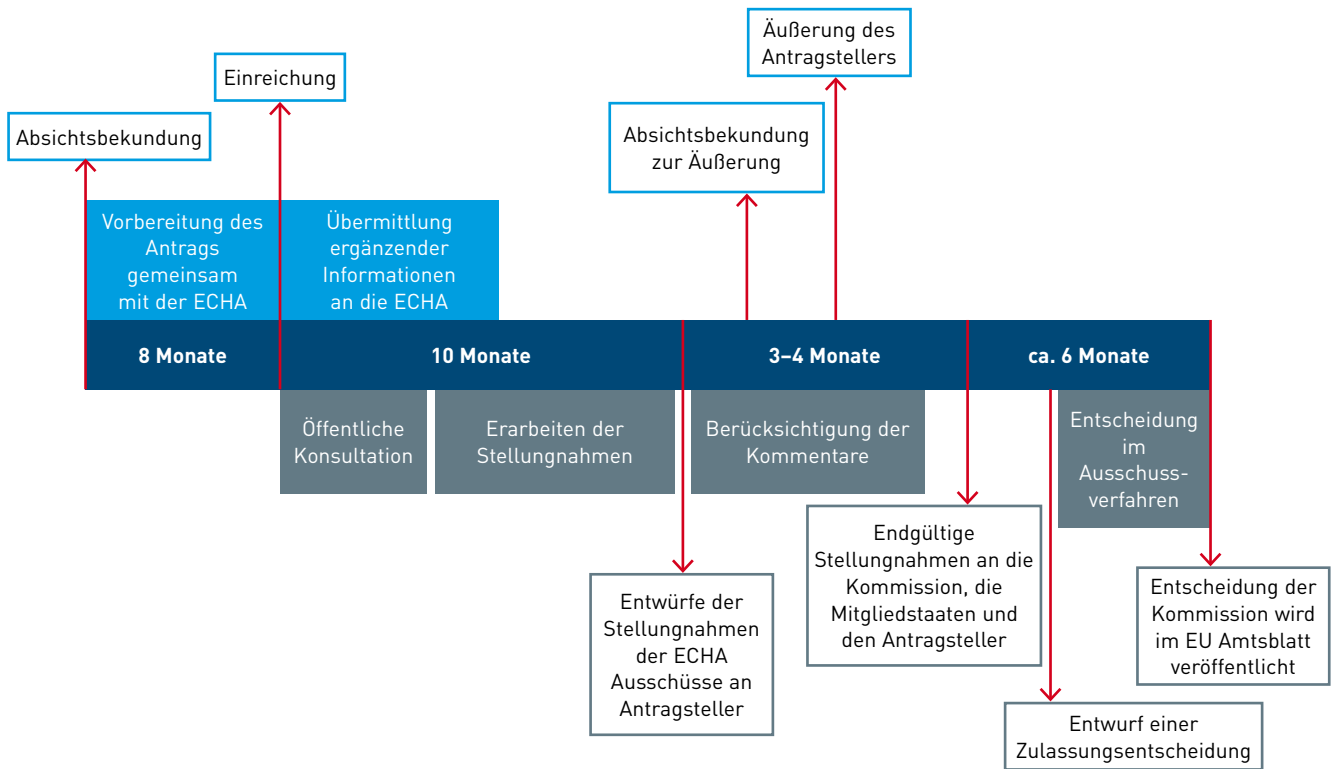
Äußerung des Antragstellers

Einreichung

Absichtsbekundung zur Äußerung

Absichtsbekundung

Vorbereitung des Antrags gemeinsam mit der ECHA

Übermittlung ergänzender Informationen an die ECHA

8 Monate

10 Monate

3–4 Monate

ca. 6 Monate

Öffentliche Konsultation

Erarbeiten der Stellungnahmen

Berücksichtigung der Kommentare

Entscheidung im Ausschussverfahren

Endgültige Stellungnahmen an die Kommission, die Mitgliedstaaten und den Antragsteller

Entscheidung der Kommission wird im EU Amtsblatt veröffentlicht

Entwürfe der Stellungnahmen der ECHA Ausschüsse an Antragsteller

Entwurf einer Zulassungsentscheidung